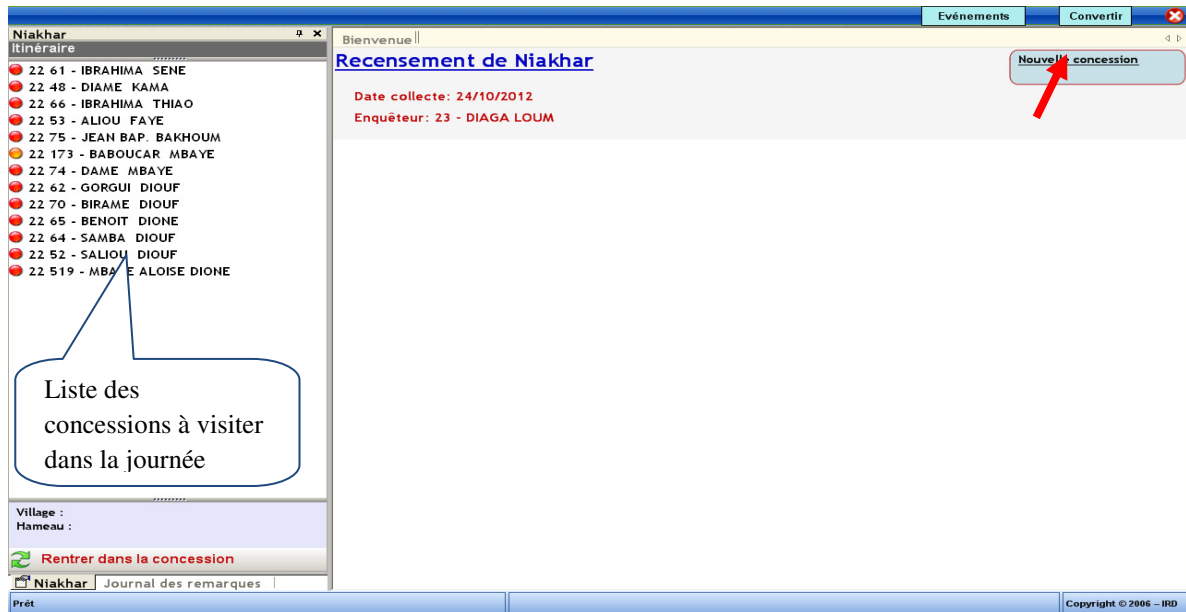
Evénements
Convertir

Niakhar
Itinéraire
22 61 - IBRAHIMA SENE
22 48 - DIAME KAMA
22 66 - IBRAHIMA THIAO
22 53 - ALIOU FAYE
22 75 - JEAN BAP. BAKHOUM
22 173 - BABOUCAR MBAYE
22 74 - DAME MBAYE
22 62 - GORGUI DIOUF
22 70 - BIRAME DIOUF
22 65 - BENOIT DIONE
22 64 - SAMBA DIOUF
22 52 - SALIOU DIOUF
22 519 - MBA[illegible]E ALOISE DIONE

Liste des concessions à visiter dans la journée

Village :
Hameau :

Rentrer dans la concession

Niakhar
Journal des remarques

Bienvenue

Recensement de Niakhar

Nouvelle concession

Date collecte: 24/10/2012
Enquêteur: 23 - DIAGA LOUM

Prêt
Copyright © 2006 – IRD